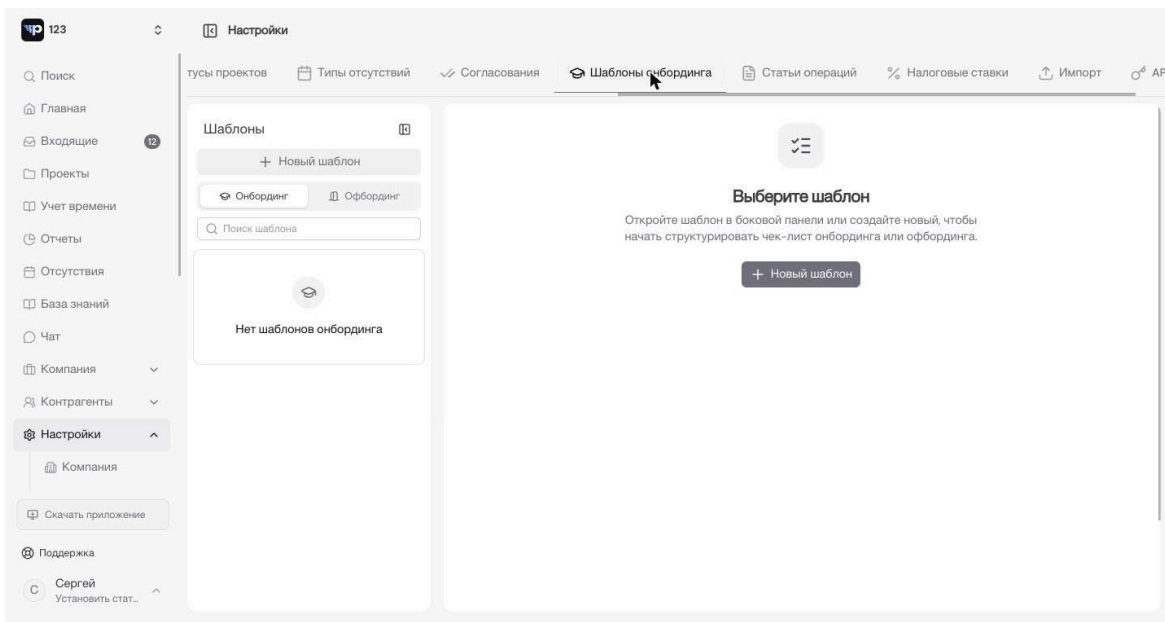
123

Настройки

Поиск
Главная
Входящие 12
Проекты
Учет времени
Отчеты
Отсутствия
База знаний
Чат
Компания
Контрагенты
Настройки
Компания

Скачать приложение
Поддержка
С Сергей
Установить стат...

тусы проектов | Типы отсутствий | Согласования | Шаблоны онбординга | Статьи операций | Налоговые ставки | Импорт | AP

Шаблоны
+ Новый шаблон
Онбординг | Офбординг
Поиск шаблона

Нет шаблонов онбординга

Выберите шаблон
Откройте шаблон в боковой панели или создайте новый, чтобы начать структурировать чек-лист онбординга или офбординга.
+ Новый шаблон